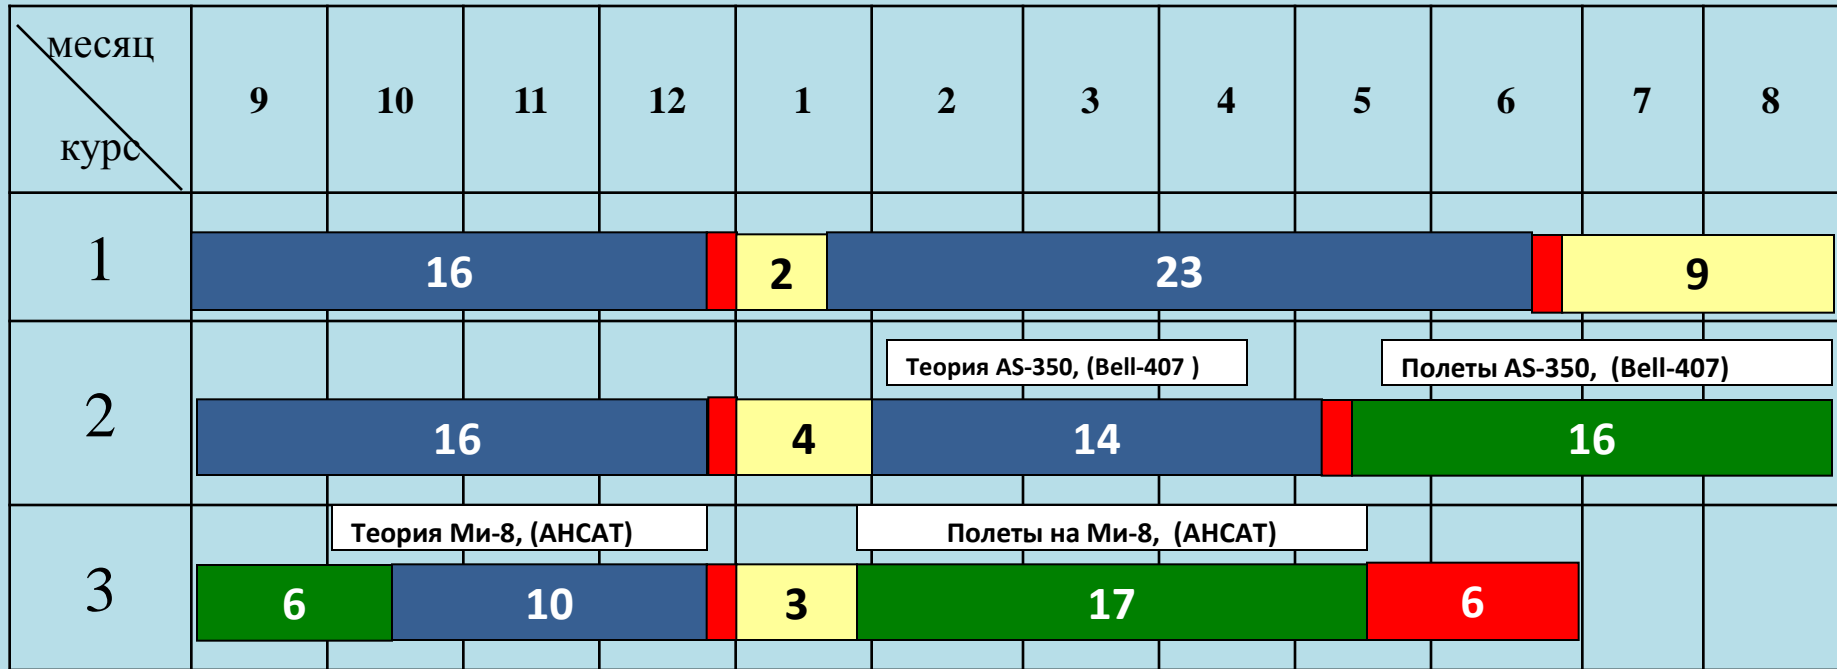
| месяц курс | 9 | 10 | 11 | 12 | 1 | 2 | 3 | 4 | 5 | 6 | 7 | 8 |
|---|---|---|---|---|---|---|---|---|---|---|---|---|
| 1 | 16 | | | | 2 | 23 | | | | 9 | | |
| 2 | 16 | | | | 4 | 14 | | | | 16 | | |
| 3 | 6 | 10 | | | 3 | 17 | | | | 6 | | |

Теория AS-350, (Bell-407 )

Полеты AS-350, (Bell-407)

Теория Ми-8, (АНСАТ)

Полеты на Ми-8, (АНСАТ)